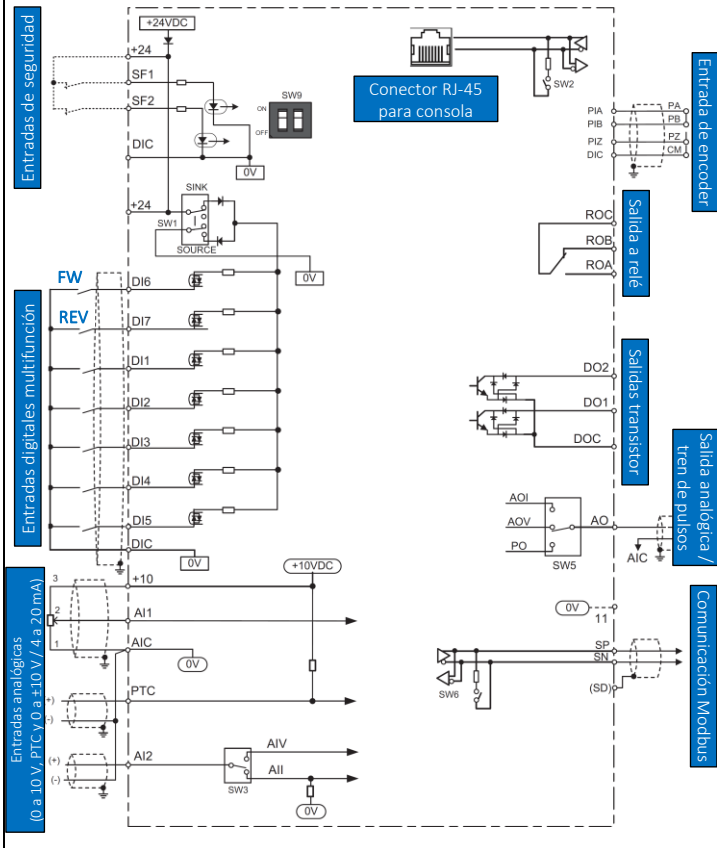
Entradas de seguridad

+24VDC

+24

SF1

SF2

SW9

ON

OFF

DIC

0V

Conector RJ-45 para consola

SW2

Entrada de encoder

PIA PA

PIB PB

PIZ PZ

DIC CM

+24

SINK

SW1

SOURCE

0V

Salida a relé

ROC

ROB

ROA

FW

REV

Entradas digitales multifunción

DI6

DI7

DI1

DI2

DI3

DI4

DI5

DIC

0V

Salidas transistor

DO2

DO1

DOC

Salida analógica / tren de pulsos

AOI

AOV

PO

AO

AIC

SW5

Entradas analógicas (0 a 10 V, PTC y 0 a ±10 V / 4 a 20 mA)

3

2

1

+10

+10VDC

AI1

AIC

0V

PTC

(+)

(-)

AI2

AIV

AII

SW3

0V

0V

11

Comunicación Modbus

SP

SN

(SD)

SW6